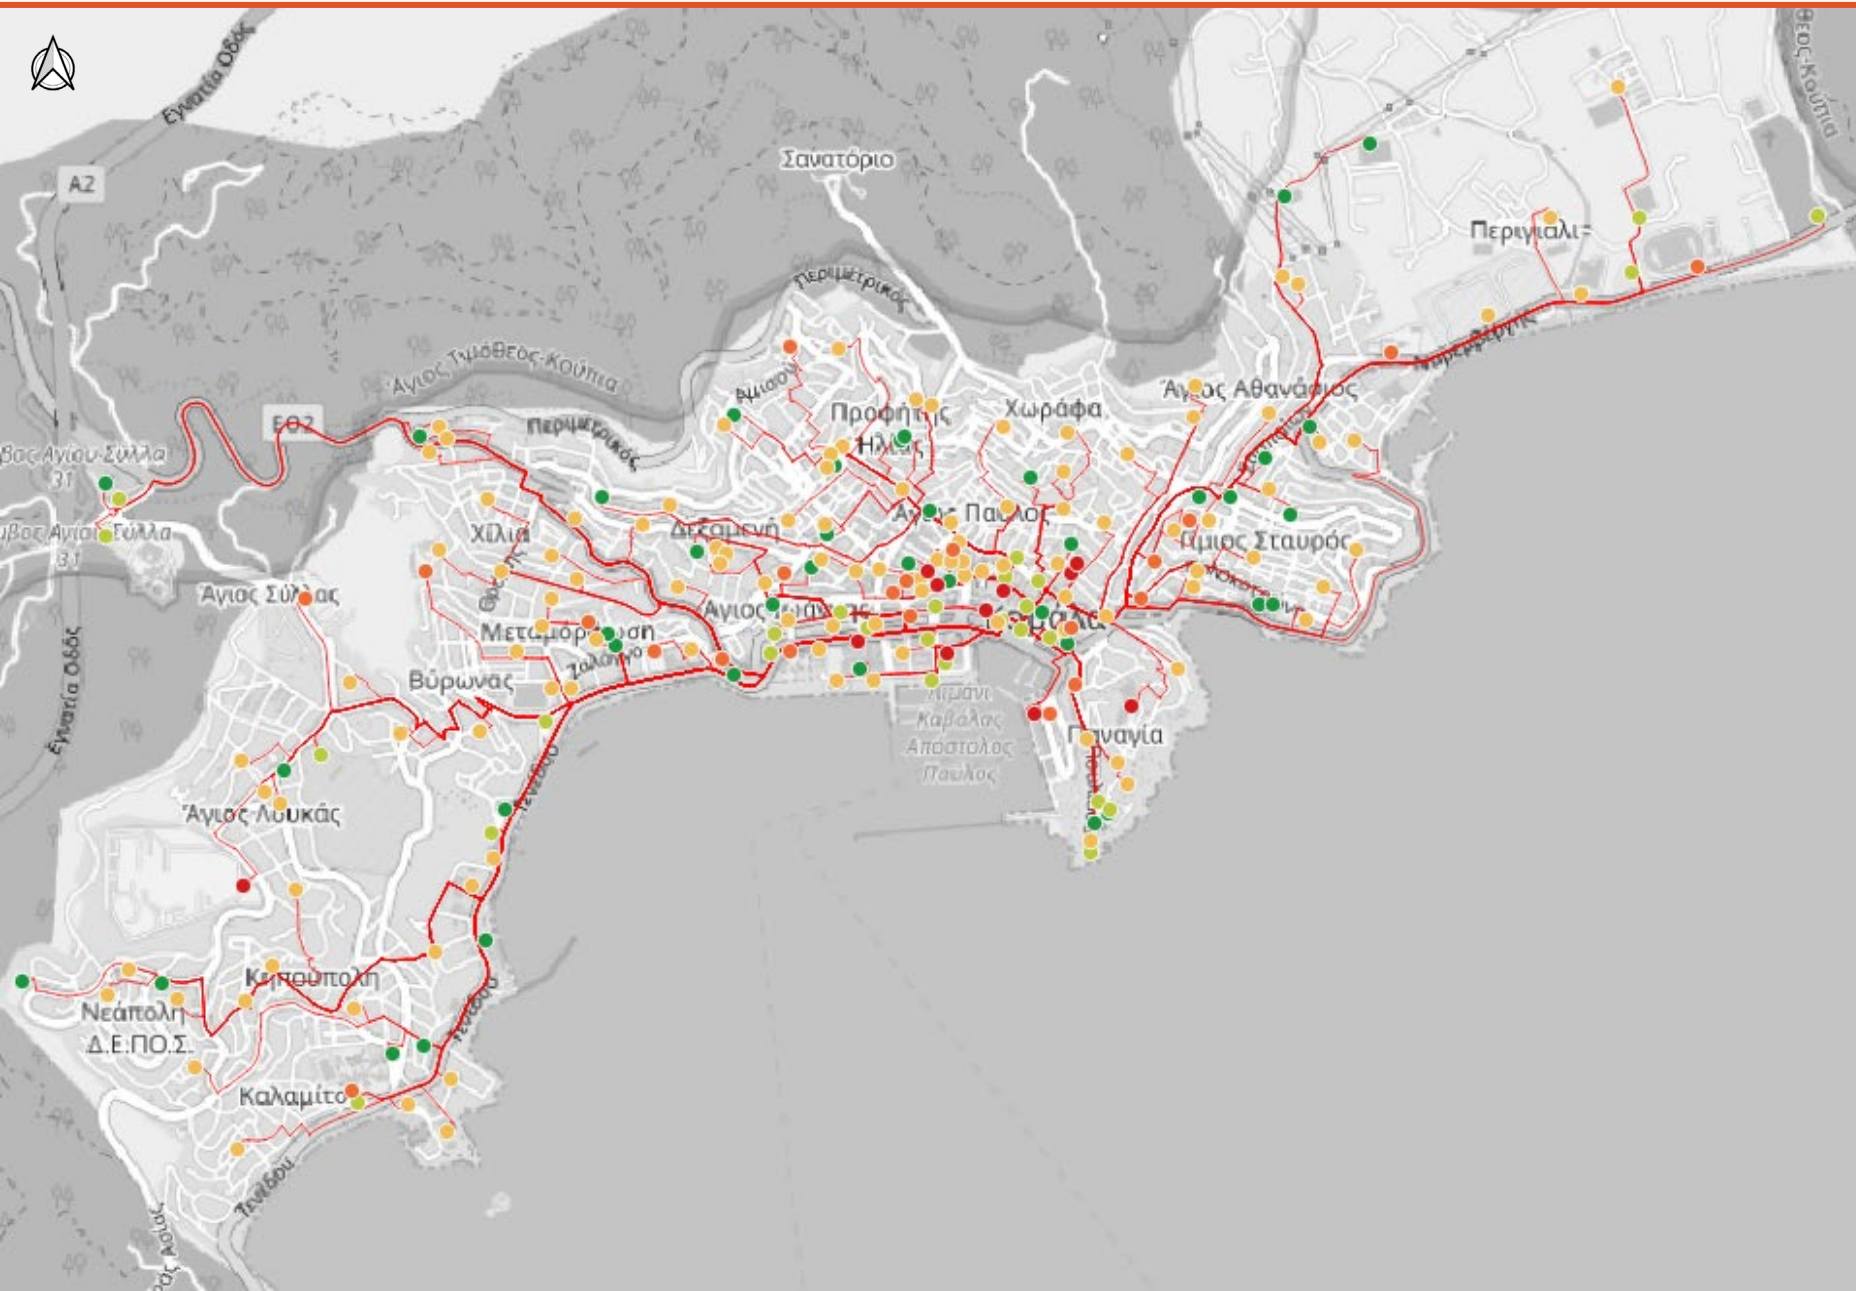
Εγνατία Οδός
A2
Σανατόριο
Περιγιαλι
Περιμετρικός
Άγιος Τιμόθεος-Κούτια
ΕΘ2
Περιμετρικός
Προφήτης Ηλίας
Χωράφα
Άγιος Αθανάσιος
Άγιος Παύλος
Άγιος Σταυρός
Δεξαμενή
Χίλια
Μεταμόρφωση
Άγιος Σύλλας
Βύρωνας
Καβάλα
Λιμάνι Καβάλας Απόστολος Παύλος
Παναγία
Άγιος Λουκάς
Καπνούπολη
Νεάπολη
Δ.Ε.ΠΟ.Σ.
Καλαμίτσα
Εγνατία Οδός
Τενέδου
Τενέδου
Τενέδου